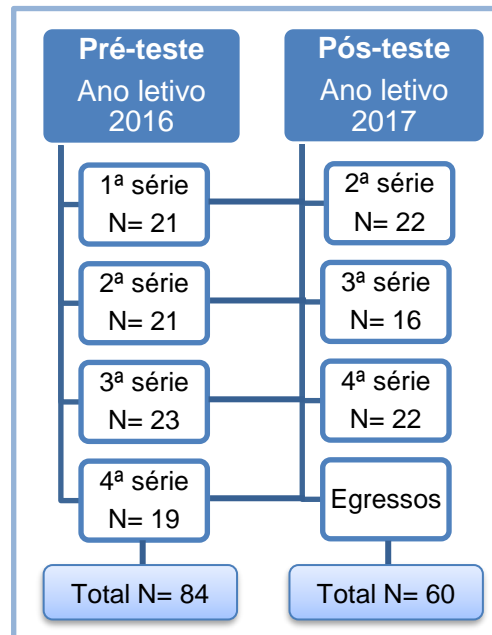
Pré-teste
Ano letivo 2016

Pós-teste
Ano letivo 2017

1ª série
N= 21

2ª série
N= 22

2ª série
N= 21

3ª série
N= 16

3ª série
N= 23

4ª série
N= 22

4ª série
N= 19

Egressos

Total N= 84

Total N= 60